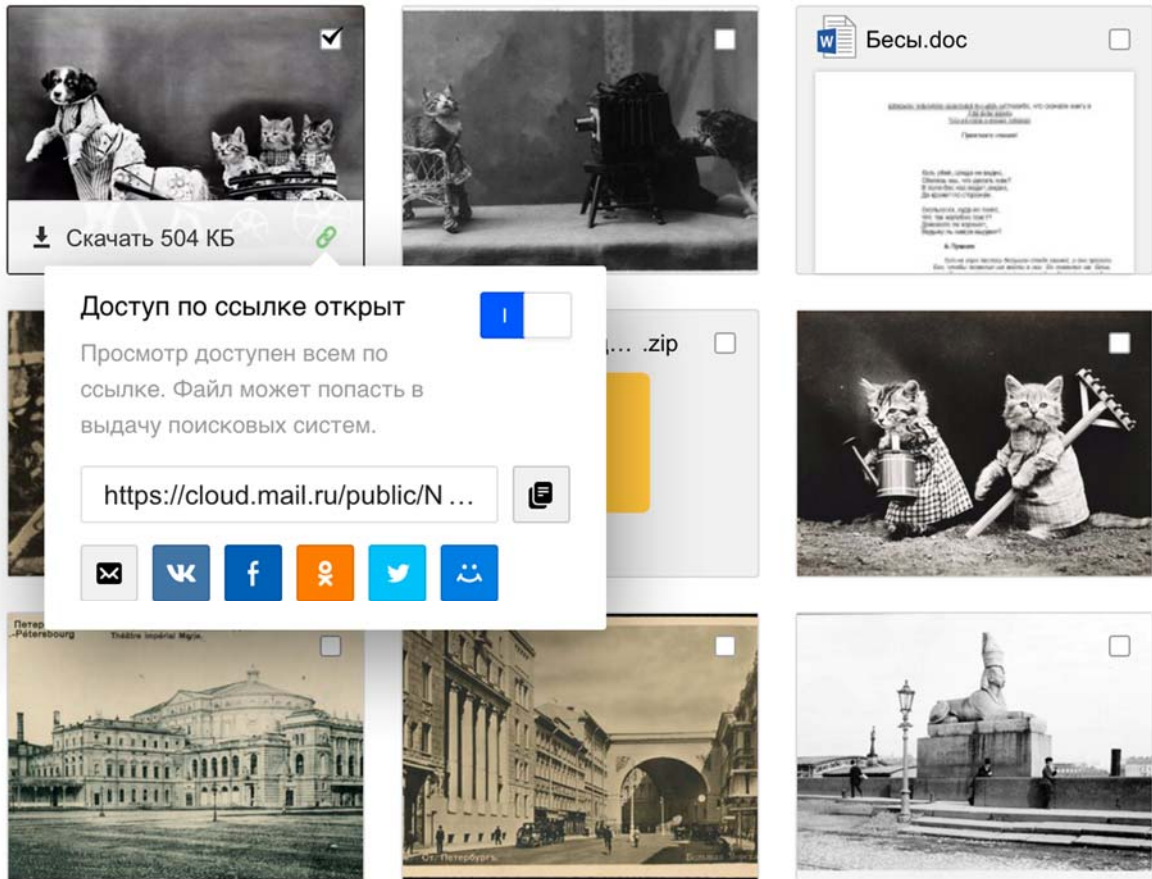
Скачать 504 КБ

Бесы.doc

Доступ по ссылке открыт

Просмотр доступен всем по ссылке. Файл может попасть в выдачу поисковых систем.

https://cloud.mail.ru/public/N ...

...zip

Петер
-Pétersbourg Théâtre impérial Marie.

Ст. Петербургъ.